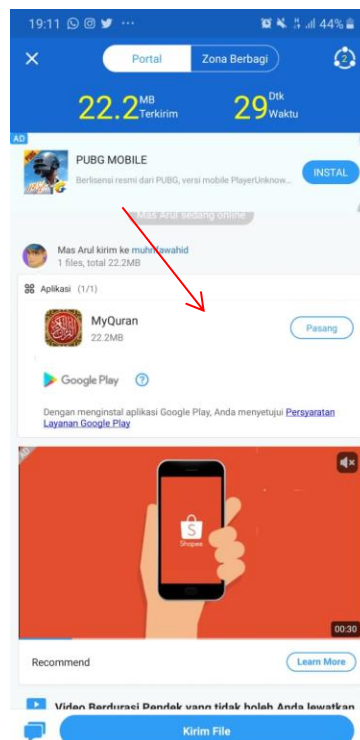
19:11 44%

Portal
Zona Berbagi

2

22.2 MB Terkirim
29 Dtk Waktu

AD

PUBG MOBILE
Berlisensi resmi dari PUBG, versi mobile PlayerUnknow...
INSTAL

Mas Arul sedang online

Mas Arul kirim ke muhi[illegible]wahid
1 files, total 22.2MB

Aplikasi (1/1)

MyQuran
22.2MB
Pasang

Google Play

Dengan menginstal aplikasi Google Play, Anda menyetujui Persyaratan Layanan Google Play

Shopee

00:30

Recommend
Learn More

Video Berdurasi Pendek yang tidak boleh Anda lewatkan

Kirim File